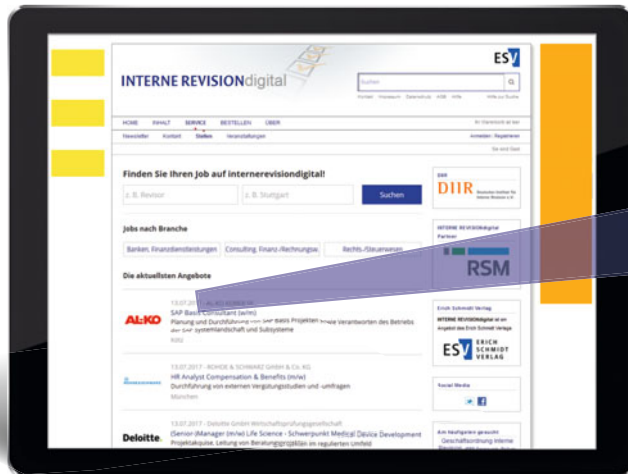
ESV

INTERNE REVISIONdigital

Suchen

Kontakt Impressum Datenschutz AGB Hilfe Hilfe zur Suche

HOME INHALT SERVICE BESTELLEN ÜBER

Newsletter Kontakt Stellen Veranstaltungen

Anmelden | Registrieren

Finden Sie Ihren Job auf internerevisiondigital!

z. B. Revisor

z. B. Stuttgart

Suchen

Jobs nach Branche

Banken, Finanzdienstleistungen

Consulting, Finanz-/Rechnungsw.

Rechts-/Steuerwesen

Die aktuellsten Angebote

13.07.2017 - AL-KO KOBER SE

AL-KO

SAP Basis Consultant (w/m)

Planung und Durchführung von SAP Basis Projekten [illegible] Verantworten des Betriebs der SAP Systemlandschaft und Subsysteme

Kötz

13.07.2017 - ROHDE & SCHWARZ GMBH & Co. KG

HR Analyst Compensation & Benefits (m/w)

Durchführung von externen Vergütungsstudien und -umfragen

München

13.07.2017 - Deloitte GmbH Wirtschaftsprüfungsgesellschaft

Deloitte.

(Senior-)Manager (m/w) Life Science - Schwerpunkt Medical Device Development

Projektakquise, Leitung von Beratungsprojekten im regulierten Umfeld

DIIR

Deutsches Institut für Interne Revision e.V.

INTERNE REVISIONdigital Partner

RSM

Erich Schmidt Verlag

INTERNE REVISIONdigital ist ein Angebot des Erich Schmidt Verlags

ESV ERICH SCHMIDT VERLAG

Social Media

Am häufigsten gesucht

Geschäftsordnung Interne Revision